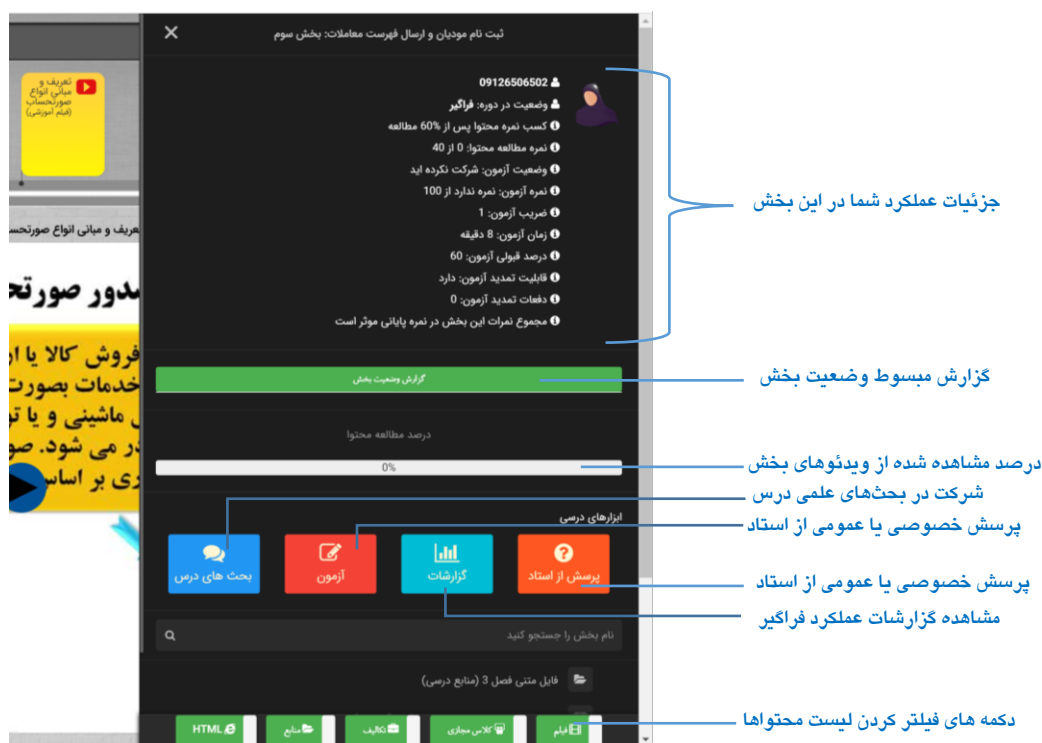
ثبت نام مودیان و ارسال فهرست معاملات: بخش سوم

تعریف و مبانی انواع صورتحساب (فیلم آموزشی)

تعریف و مبانی انواع صورتحس

صدور صورتح

فروش کالا یا ار
خدمات بصورت
ل ماشینی و یا تر
در می شود. صو
ری بر اساس

09126506502
وضعیت در دوره: فراگیر
کسب نمره محتوا پس از %60 مطالعه
نمره مطالعه محتوا: 0 از 40
وضعیت آزمون: شرکت نکرده اید
نمره آزمون: نمره ندارد از 100
ضریب آزمون: 1
زمان آزمون: 8 دقیقه
درصد قبولی آزمون: 60
قابلیت تمدید آزمون: دارد
دفعات تمدید آزمون: 0
مجموع نمرات این بخش در نمره پایانی موثر است

جزئیات عملکرد شما در این بخش

گزارش وضعیت بخش

گزارش مبسوط وضعیت بخش

درصد مطالعه محتوا

0%

درصد مشاهده شده از ویدئوهای بخش

ابزارهای درسی

شرکت در بحث‌های علمی درس

پرسش خصوصی یا عمومی از استاد

بحث های درس

آزمون

گزارشات

پرسش از استاد

پرسش خصوصی یا عمومی از استاد

مشاهده گزارشات عملکرد فراگیر

نام بخش را جستجو کنید

فایل متنی فصل 3 (منابع درسی)

HTML

منابع

تکالیف

کلاس مجازی

فیلم

دکمه های فیلتر کردن لیست محتواها